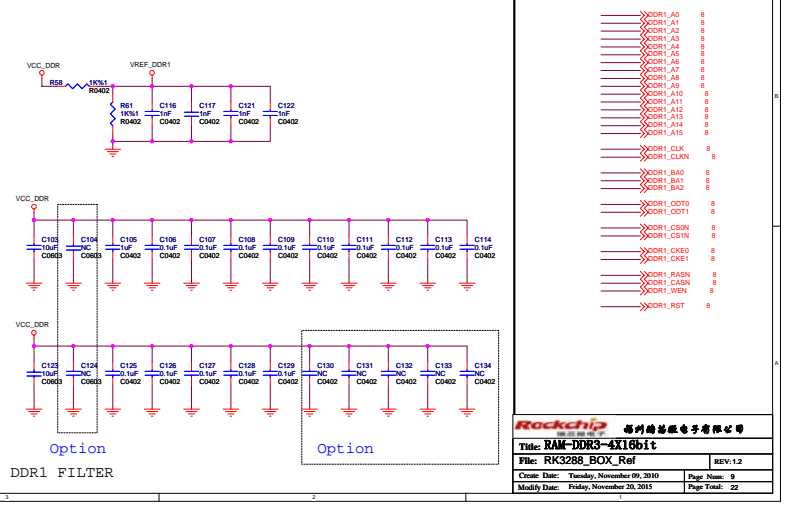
VCC_DDR
R58
1K%1
R0402
VREF_DDR1
R61
1K%1
R0402
C116
1nF
C0402
C117
1nF
C0402
C121
1nF
C0402
C122
1nF
C0402

VCC_DDR
C103
10uF
C0603
C104
NC
C0603
C105
1uF
C0402
C106
0.1uF
C0402
C107
0.1uF
C0402
C108
0.1uF
C0402
C109
0.1uF
C0402
C110
0.1uF
C0402
C111
0.1uF
C0402
C112
0.1uF
C0402
C113
0.1uF
C0402
C114
0.1uF
C0402

VCC_DDR
C123
10uF
C0603
C124
NC
C0603
C125
0.1uF
C0402
C126
0.1uF
C0402
C127
0.1uF
C0402
C128
0.1uF
C0402
C129
0.1uF
C0402
C130
NC
C0402
C131
NC
C0402
C132
NC
C0402
C133
NC
C0402
C134
NC
C0402

Option
Option
DDR1 FILTER

DDR1_A0 8
DDR1_A1 8
DDR1_A2 8
DDR1_A3 8
DDR1_A4 8
DDR1_A5 8
DDR1_A6 8
DDR1_A7 8
DDR1_A8 8
DDR1_A9 8
DDR1_A10 8
DDR1_A11 8
DDR1_A12 8
DDR1_A13 8
DDR1_A14 8
DDR1_A15 8
DDR1_CLK 8
DDR1_CLKN 8
DDR1_BA0 8
DDR1_BA1 8
DDR1_BA2 8
DDR1_ODT0 8
DDR1_ODT1 8
DDR1_CS0N 8
DDR1_CS1N 8
DDR1_CKE0 8
DDR1_CKE1 8
DDR1_RASN 8
DDR1_CASN 8
DDR1_WEN 8
DDR1_RST 8

B
A

Rockchip
福州瑞芯微电子有限公司
Title: RAM-DDR3-4X16bit
File: RK3288_BOX_Ref
REV: 1.2
Create Date: Tuesday, November 09, 2010
Page Num: 9
Modify Date: Friday, November 20, 2015
Page Total: 22

3
2
1